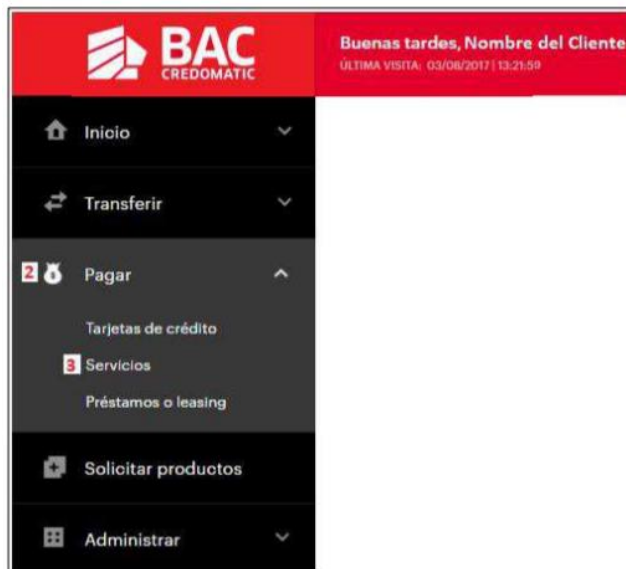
BAC CREDOMATIC

Buenas tardes, Nombre del Cliente
ÚLTIMA VISITA: 03/08/2017 | 13:21:59

Inicio

Transferir

2 Pagar

Tarjetas de crédito

3 Servicios

Préstamos o leasing

Solicitar productos

Administrar